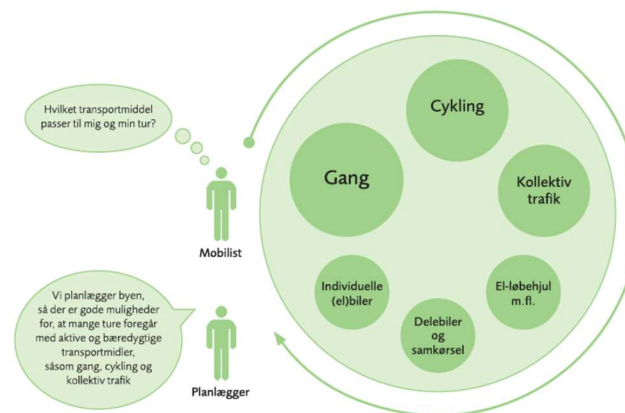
Hvilket transportmiddel passer til mig og min tur?

Mobilist

Vi planlægger byen, så der er gode muligheder for, at mange ture foregår med aktive og bæredygtige transportmidler, såsom gang, cykling og kollektiv trafik

Planlægger

Cykling

Gang

Kollektiv trafik

Individuelle (el)biler

El-løbehjul m.fl.

Delebiler og samkørsel